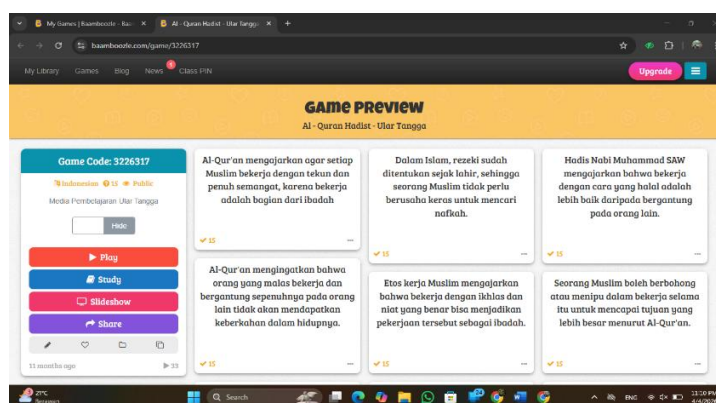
My Games | Baamboozle - Baa ×
Al - Quran Hadist - Ular Tangga ×
baamboozle.com/game/3226317

My Library Games Blog News Class PIN
Upgrade

GAME PREVIEW
Al - Quran Hadist - Ular Tangga

Game Code: 3226317
Indonesian 15 Public
Media Pembelajaran Ular Tangga
Hide
Play
Study
Slideshow
Share
11 months ago
33

Al-Qur'an mengajarkan agar setiap Muslim bekerja dengan tekun dan penuh semangat, karena bekerja adalah bagian dari ibadah
15

Dalam Islam, rezeki sudah ditentukan sejak lahir, sehingga seorang Muslim tidak perlu berusaha keras untuk mencari nafkah.
15

Hadis Nabi Muhammad SAW mengajarkan bahwa bekerja dengan cara yang halal adalah lebih baik daripada bergantung pada orang lain.
15

Al-Qur'an mengingatkan bahwa orang yang malas bekerja dan bergantung sepenuhnya pada orang lain tidak akan mendapatkan keberkahan dalam hidupnya.
15

Etos kerja Muslim mengajarkan bahwa bekerja dengan ikhlas dan niat yang benar bisa menjadikan pekerjaan tersebut sebagai ibadah.
15

Seorang Muslim boleh berbohong atau menipu dalam bekerja selama itu untuk mencapai tujuan yang lebih besar menurut Al-Qur'an.
15

27°C
Search
ENG
11:10 PM
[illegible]